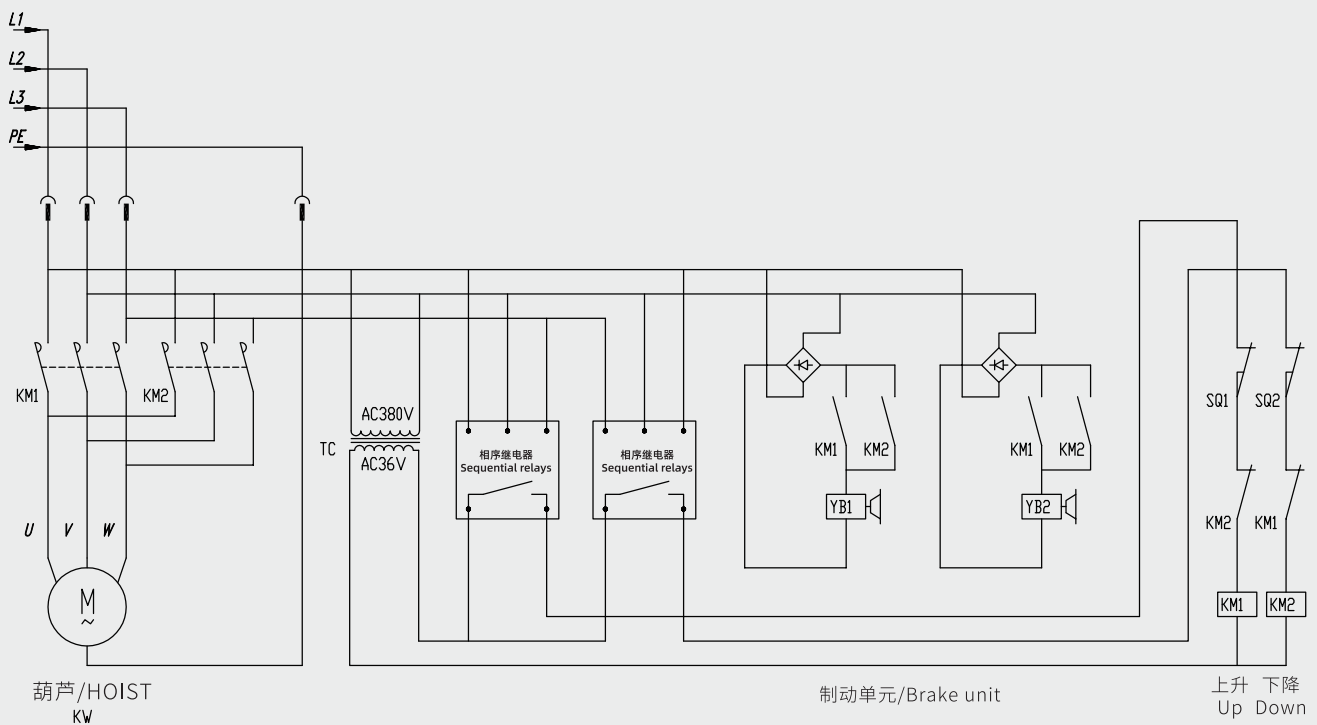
L1
L2
L3
PE

KM1
KM2
U
V
W
M
~
葫芦/HOIST
KW

TC
AC380V
AC36V

相序继电器
Sequential relays
相序继电器
Sequential relays

KM1
KM2
YB1
KM1
KM2
YB2
制动单元/Brake unit

SQ1
SQ2
KM2
KM1
KM1
KM2
上升 下降
Up Down